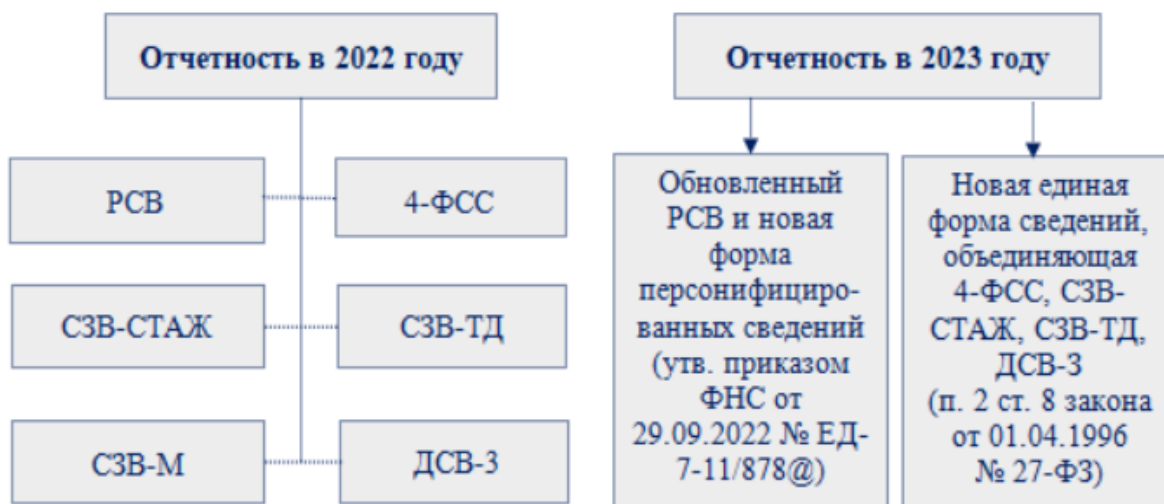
Отчетность в 2022 году

РСВ

4-ФСС

СЗВ-СТАЖ

СЗВ-ТД

СЗВ-М

ДСВ-3

Отчетность в 2023 году

Обновленный РСВ и новая форма персонифицированных сведений (утв. приказом ФНС от 29.09.2022 № ЕД-7-11/878@)

Новая единая форма сведений, объединяющая 4-ФСС, СЗВ-СТАЖ, СЗВ-ТД, ДСВ-3 (п. 2 ст. 8 закона от 01.04.1996 № 27-ФЗ)